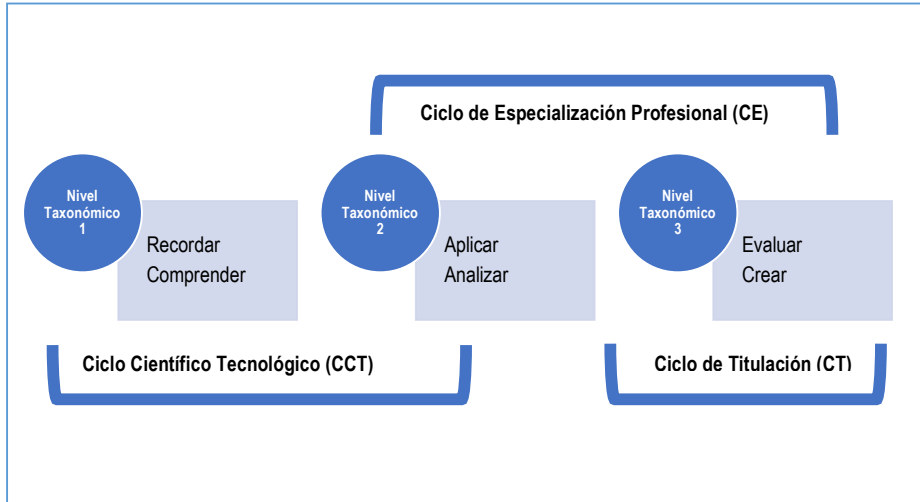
Ciclo de Especialización Profesional (CE)

Nivel Taxonómico 1

Recordar
Comprender

Nivel Taxonómico 2

Aplicar
Analizar

Nivel Taxonómico 3

Evaluar
Crear

Ciclo Científico Tecnológico (CCT)

Ciclo de Titulación (CT)